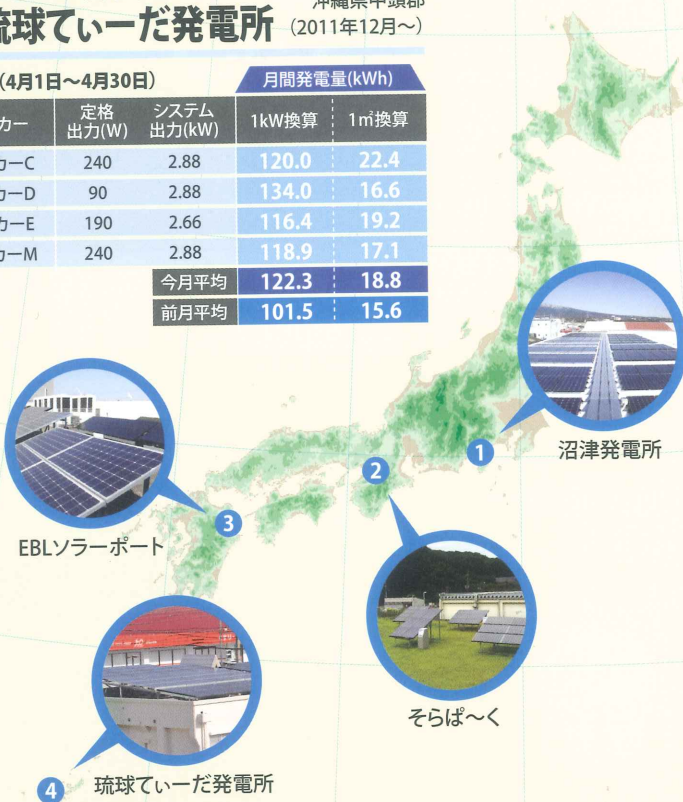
琉球てぃーだ発電所 沖縄県中頭郡 (2011年12月〜)

(4月1日〜4月30日)

| カー | 定格出力(W) | システム出力(kW) | 月間発電量(kWh) 1kW換算 | 月間発電量(kWh) 1㎡換算 |
|---|---|---|---|---|
| カーC | 240 | 2.88 | 120.0 | 22.4 |
| カーD | 90 | 2.88 | 134.0 | 16.6 |
| カーE | 190 | 2.66 | 116.4 | 19.2 |
| カーM | 240 | 2.88 | 118.9 | 17.1 |
| | | 今月平均 | 122.3 | 18.8 |
| | | 前月平均 | 101.5 | 15.6 |

1 沼津発電所

2 そらぱ〜く

3 EBLソラーポート

4 琉球てぃーだ発電所